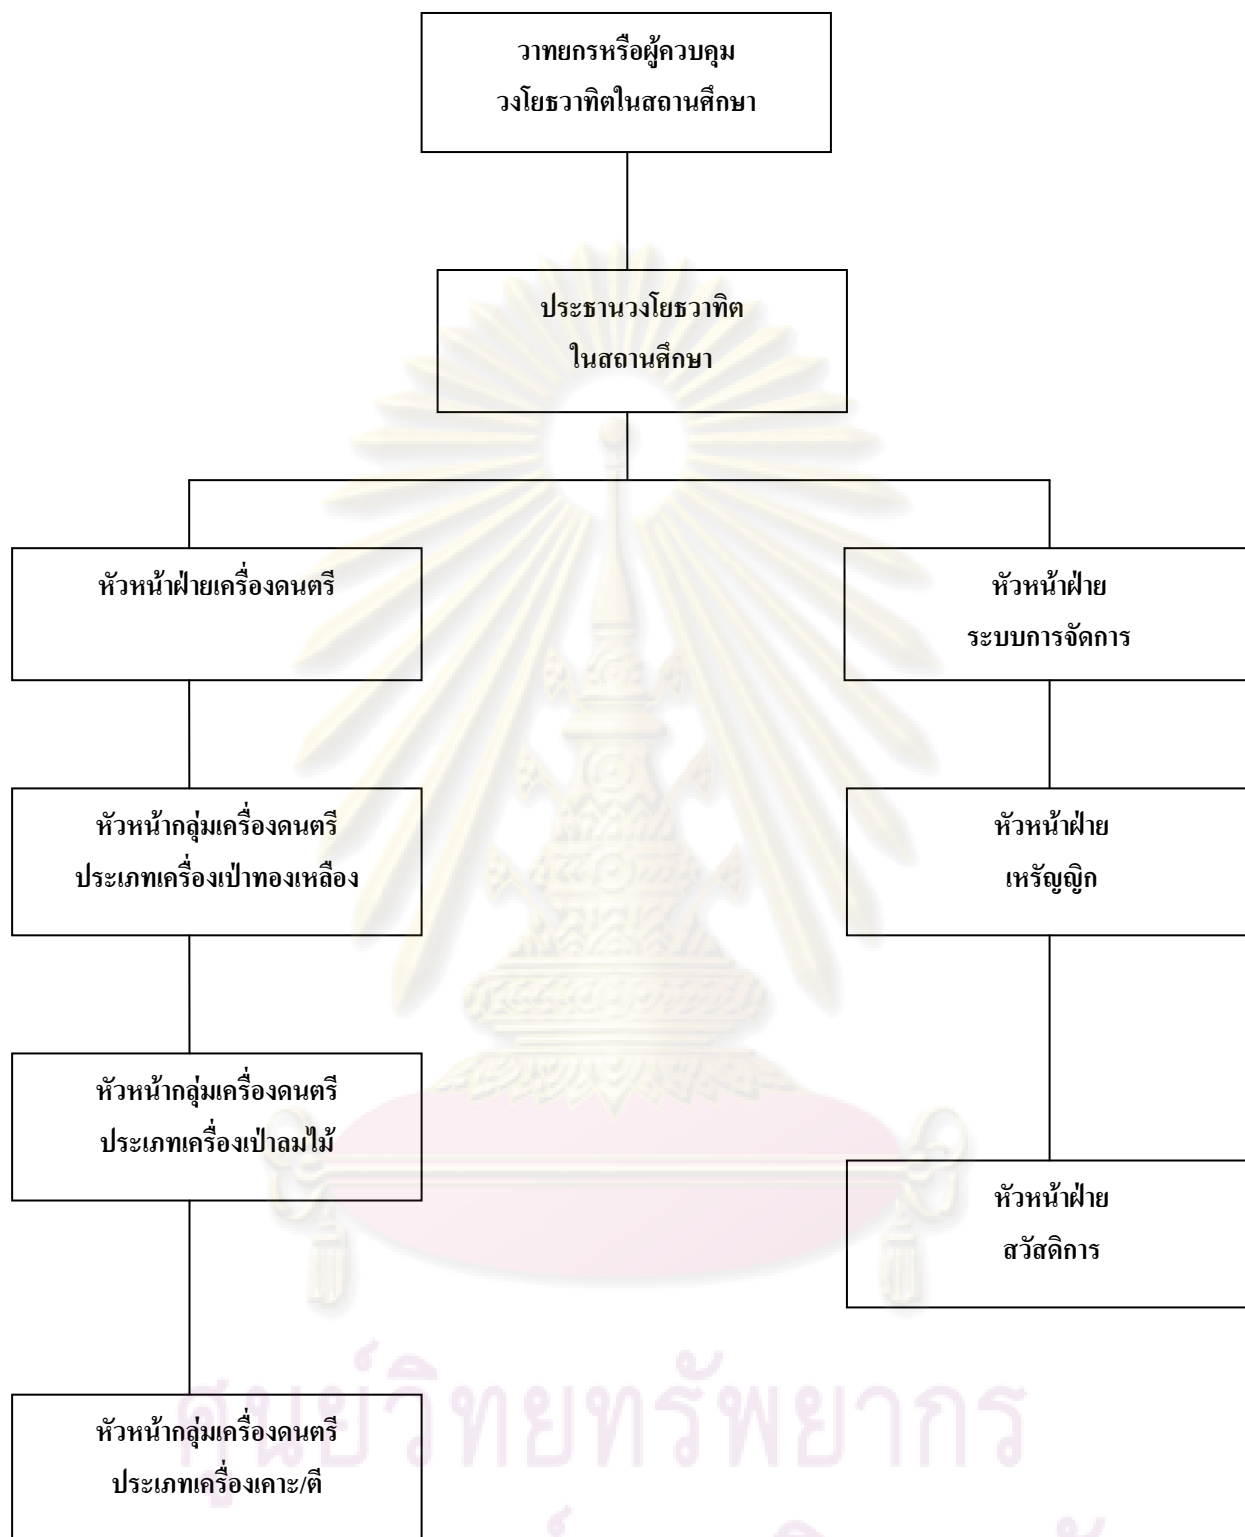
วาทยกรหรือผู้ควบคุม
วงโยธวาทิตในสถานศึกษา

ประธานวงโยธวาทิต
ในสถานศึกษา

หัวหน้าฝ่ายเครื่องดนตรี

หัวหน้าฝ่าย
ระบบการจัดการ

หัวหน้ากลุ่มเครื่องดนตรี
ประเภทเครื่องเป่าทองเหลือง

หัวหน้าฝ่าย
เหรัญญิก

หัวหน้ากลุ่มเครื่องดนตรี
ประเภทเครื่องเป่าลมไม้

หัวหน้าฝ่าย
สวัสดิการ

หัวหน้ากลุ่มเครื่องดนตรี
ประเภทเครื่องเคาะ/ตี

ศูนย์วิทยทรัพยากร